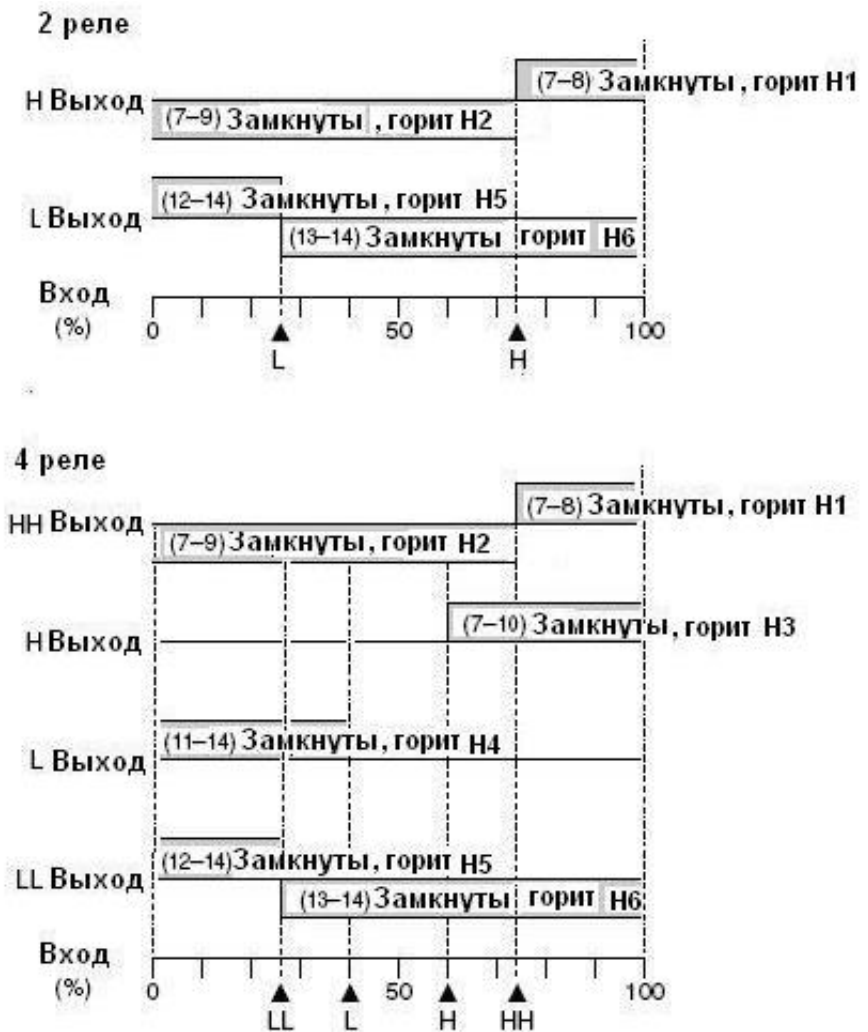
2 реле

H Выход
(7–8) Замкнуты , горит H1
(7–9) Замкнуты , горит H2

L Выход
(12–14) Замкнуты , горит H5
(13–14) Замкнуты горит H6

Вход
(%)
0 50 100
L H

4 реле

HH Выход
(7–8) Замкнуты , горит H1
(7–9) Замкнуты, горит H2

H Выход
(7–10) Замкнуты, горит H3

L Выход
(11–14) Замкнуты, горит H4

LL Выход
(12–14) Замкнуты, горит H5
(13–14) Замкнуты горит H6

Вход
(%)
0 50 100
LL L H HH